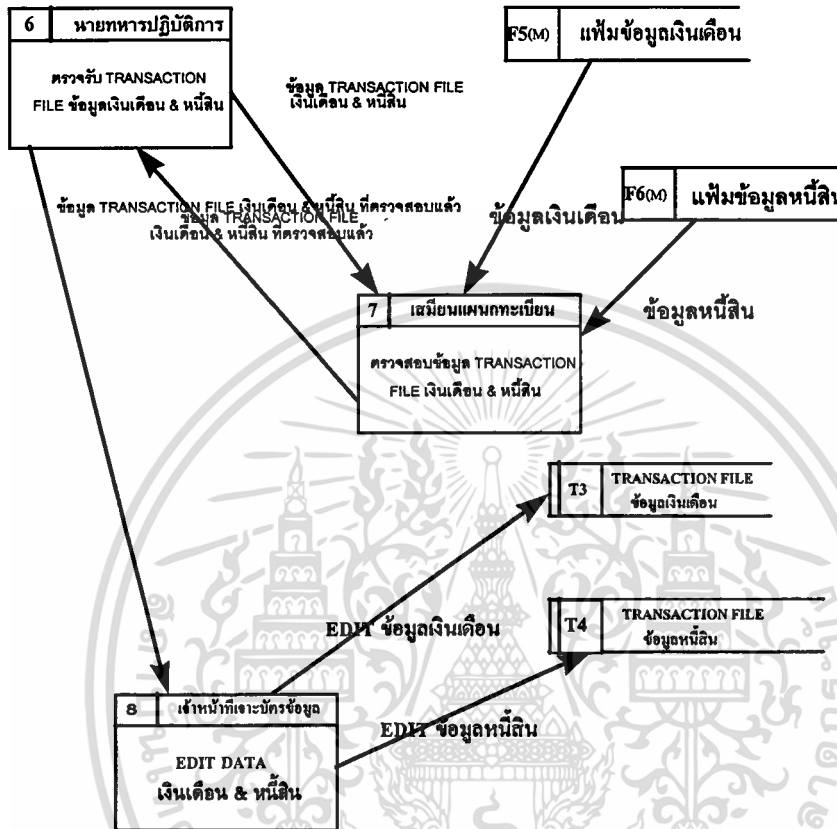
6 นายทหารปฏิบัติการ

ตรวจรับ TRANSACTION FILE ข้อมูลเงินเดือน & หนี้สิน

ข้อมูล TRANSACTION FILE เงินเดือน & หนี้สิน

F5(M) แฟ้มข้อมูลเงินเดือน

F6(M) แฟ้มข้อมูลหนี้สิน

ข้อมูล TRANSACTION FILE เงินเดือน & หนี้สิน ที่ตรวจสอบแล้ว

ข้อมูล TRANSACTION FILE เงินเดือน & หนี้สิน ที่ตรวจสอบแล้ว

ข้อมูลเงินเดือน

ข้อมูลหนี้สิน

7 เสมียนแผนกทะเบียน

ตรวจสอบข้อมูล TRANSACTION FILE เงินเดือน & หนี้สิน

T3 TRANSACTION FILE ข้อมูลเงินเดือน

EDIT ข้อมูลเงินเดือน

T4 TRANSACTION FILE ข้อมูลหนี้สิน

EDIT ข้อมูลหนี้สิน

8 เจ้าหน้าที่เจาะบัตรข้อมูล

EDIT DATA เงินเดือน & หนี้สิน